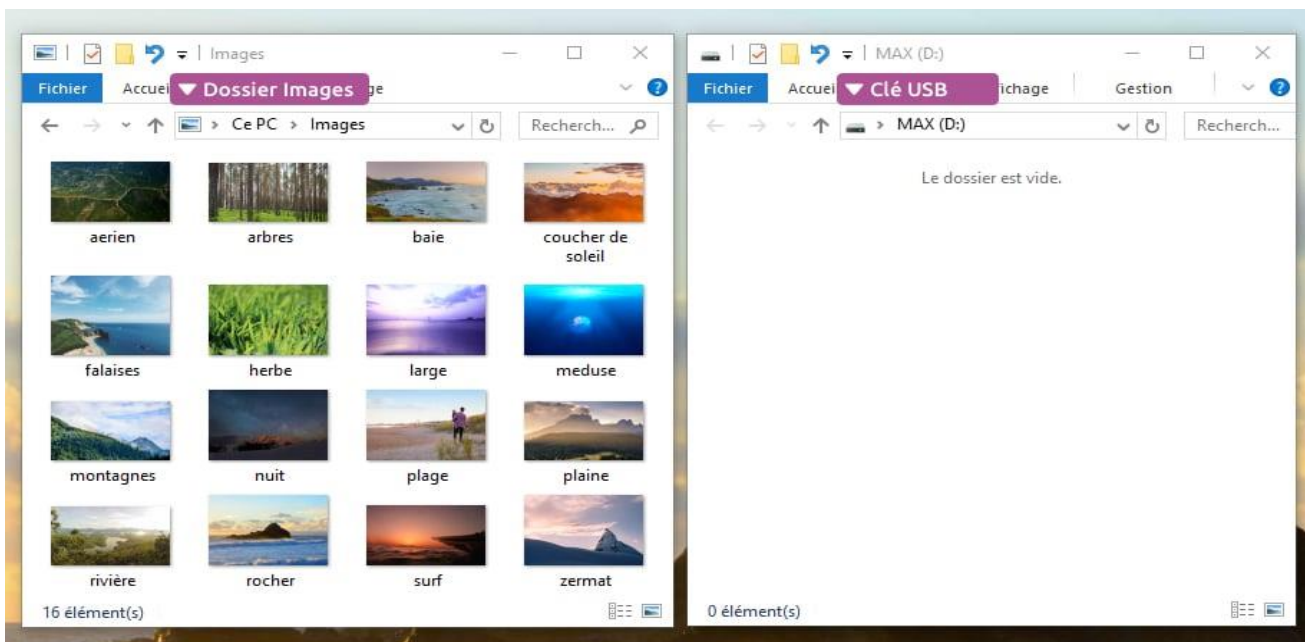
Images

Fichier Accuei ▼ Dossier Images ge

Ce PC › Images

Recherch...

aerien
arbres
baie
coucher de soleil
falaises
herbe
large
meduse
montagnes
nuit
plage
plaine
rivière
rocher
surf
zermat

16 élément(s)

MAX (D:)

Fichier Accuei ▼ Clé USB ichage Gestion

MAX (D:)

Recherch...

Le dossier est vide.

0 élément(s)